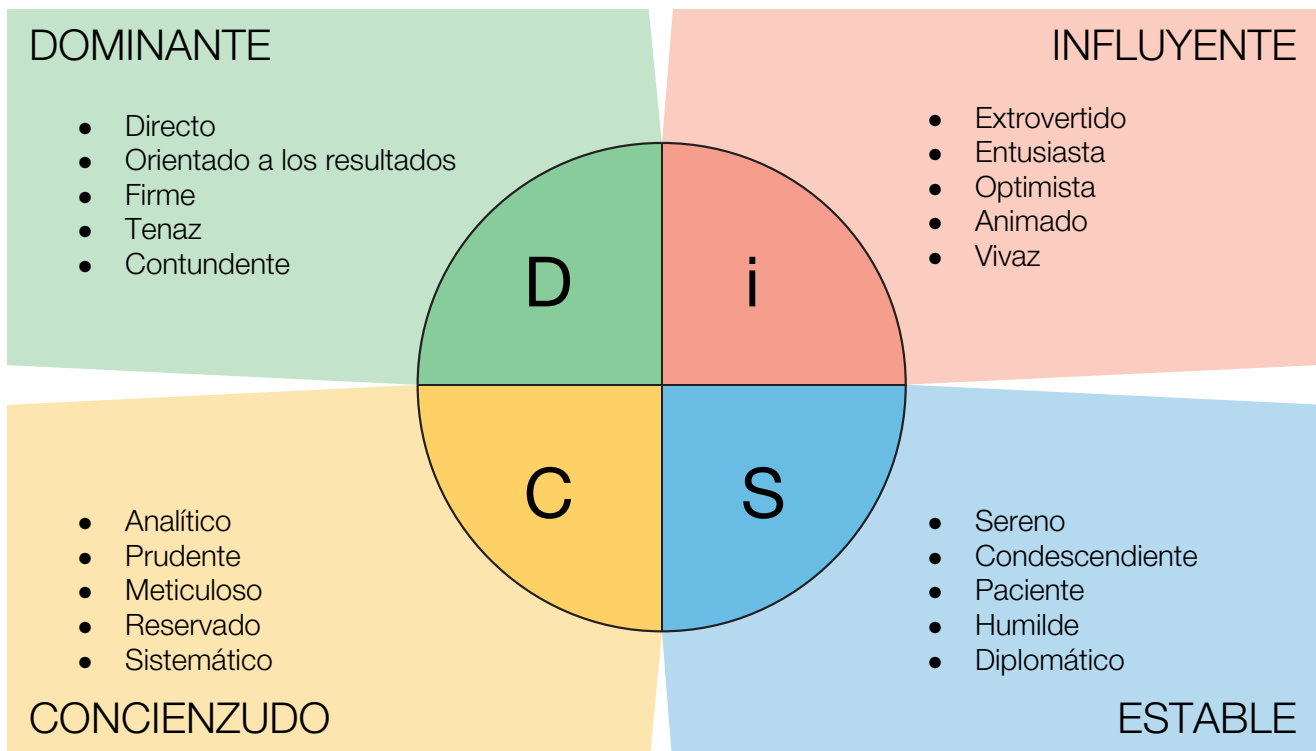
DOMINANTE

- Directo
- Orientado a los resultados
- Firme
- Tenaz
- Contundente

INFLUYENTE

- Extrovertido
- Entusiasta
- Optimista
- Animado
- Vivaz

D

i

C

S

- Analítico
- Prudente
- Meticuloso
- Reservado
- Sistemático

CONCIENZUDO

- Sereno
- Condescendiente
- Paciente
- Humilde
- Diplomático

ESTABLE